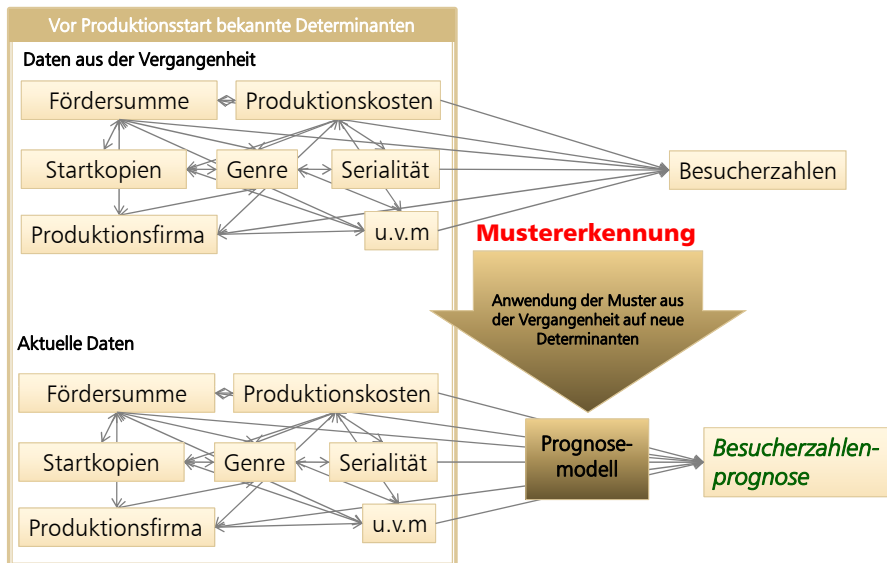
Vor Produktionsstart bekannte Determinanten

Daten aus der Vergangenheit

Fördersumme

Produktionskosten

Startkopien

Genre

Serialität

Produktionsfirma

u.v.m

Besucherzahlen

Mustererkennung

Anwendung der Muster aus der Vergangenheit auf neue Determinanten

Aktuelle Daten

Fördersumme

Produktionskosten

Startkopien

Genre

Serialität

Produktionsfirma

u.v.m

Prognose-modell

Besucherzahlen-prognose